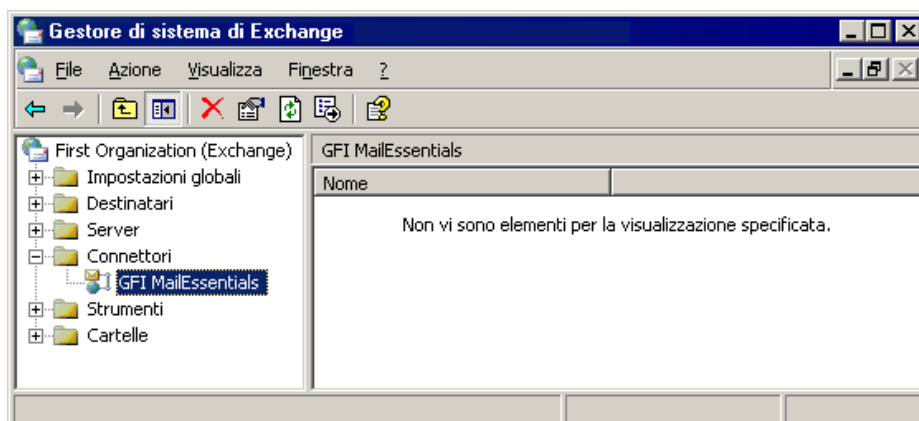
Gestore di sistema di Exchange

File Azione Visualizza Finestra ?

First Organization (Exchange)
Impostazioni globali
Destinatari
Server
Connettori
GFI MailEssentials
Strumenti
Cartelle

GFI MailEssentials

Nome

Non vi sono elementi per la visualizzazione specificata.